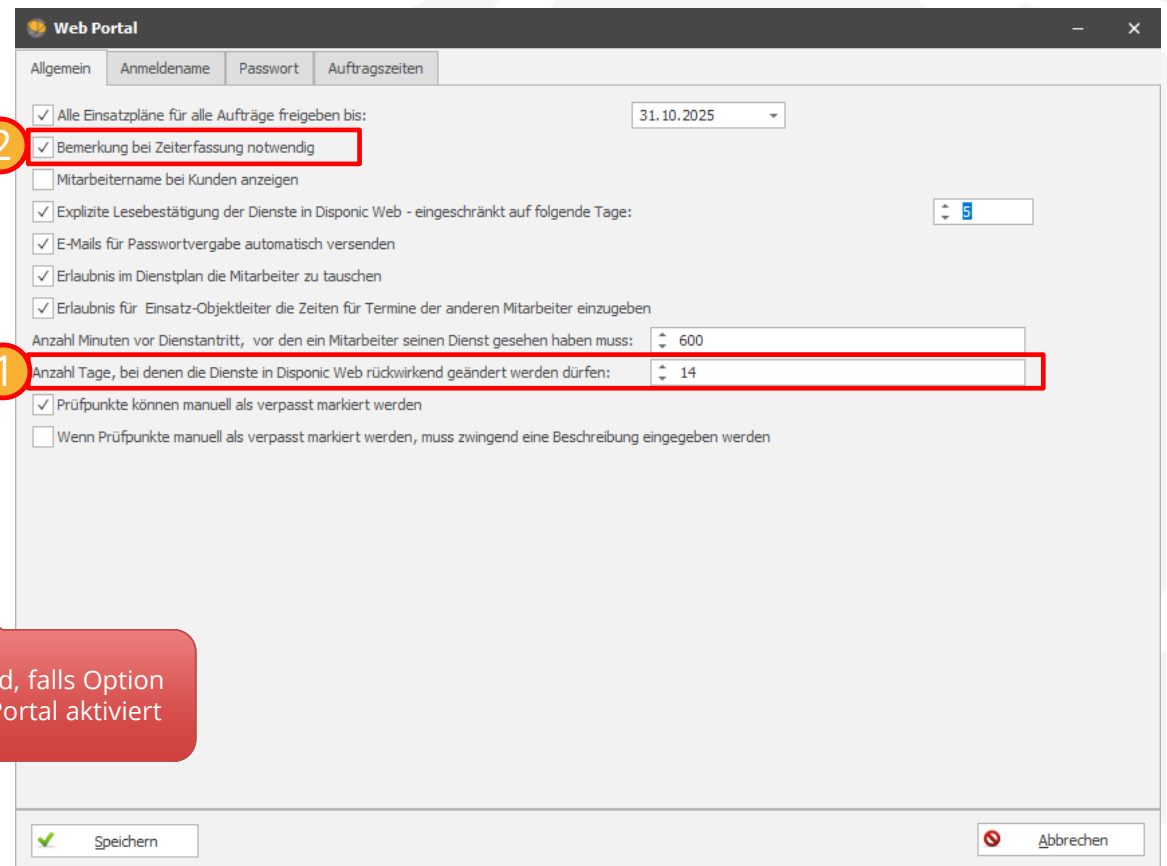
Web Portal

Allgemein | Anmeldename | Passwort | Auftragszeiten

Alle Einsatzpläne für alle Aufträge freigeben bis: 31.10.2025

2 Bemerkung bei Zeiterfassung notwendig

Mitarbeitername bei Kunden anzeigen

Explizite Lesebestätigung der Dienste in Disponic Web - eingeschränkt auf folgende Tage: 5

E-Mails für Passwortvergabe automatisch versenden

Erlaubnis im Dienstplan die Mitarbeiter zu tauschen

Erlaubnis für Einsatz-Objektleiter die Zeiten für Termine der anderen Mitarbeiter einzugeben

Anzahl Minuten vor Dienstantritt, vor den ein Mitarbeiter seinen Dienst gesehen haben muss: 600

1 Anzahl Tage, bei denen die Dienste in Disponic Web rückwirkend geändert werden dürfen: 14

Prüfpunkte können manuell als verpasst markiert werden

Wenn Prüfpunkte manuell als verpasst markiert werden, muss zwingend eine Beschreibung eingegeben werden

d, falls Option
Portal aktiviert

Speichern

Abbrechen